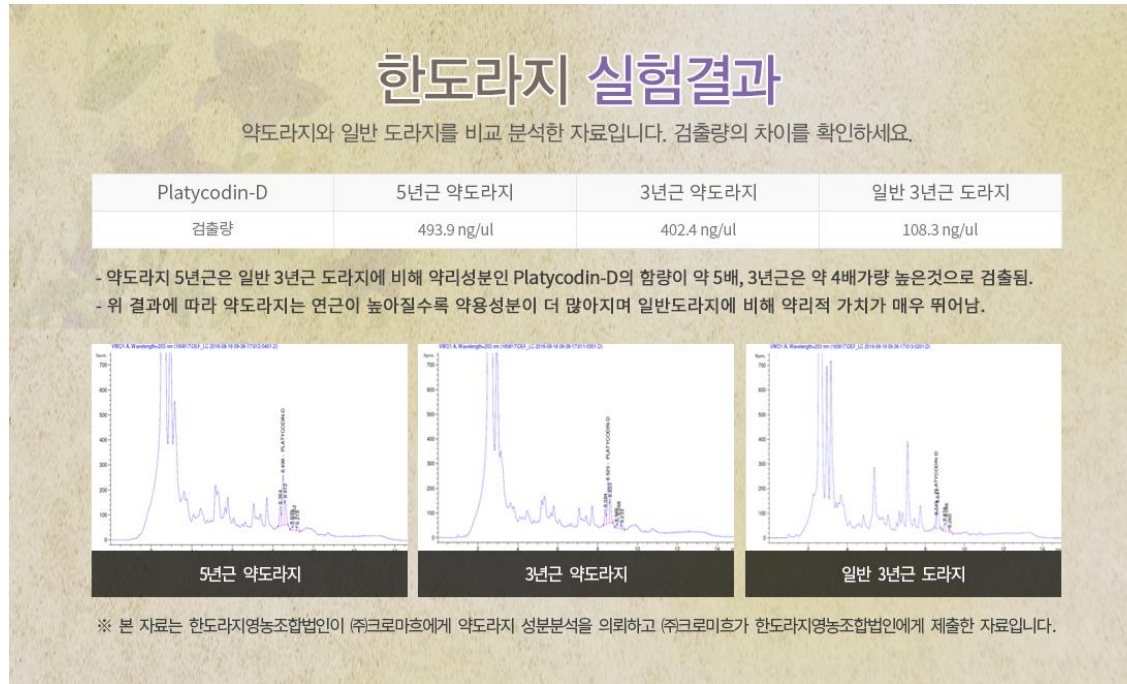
한도라지 실험결과

약도라지와 일반 도라지를 비교 분석한 자료입니다. 검출량의 차이를 확인하세요.

| Platycodin-D | 5년근 약도라지 | 3년근 약도라지 | 일반 3년근 도라지 |
|---|---|---|---|
| 검출량 | 493.9 ng/ul | 402.4 ng/ul | 108.3 ng/ul |

- 약도라지 5년근은 일반 3년근 도라지에 비해 약리성분인 Platycodin-D의 함량이 약 5배, 3년근은 약 4배가량 높은것으로 검출됨.
- 위 결과에 따라 약도라지는 연근이 높아질수록 약용성분이 더 많아지며 일반도라지에 비해 약리적 가치가 매우 뛰어남.

PLATYCODIN-D

PLATYCODIN-D

PLATYCODIN-D

5년근 약도라지

3년근 약도라지

일반 3년근 도라지

※ 본 자료는 한도라지영농조합법인이 ㈜크로마흐에게 약도라지 성분분석을 의뢰하고 ㈜크로미흐가 한도라지영농조합법인에게 제출한 자료입니다.